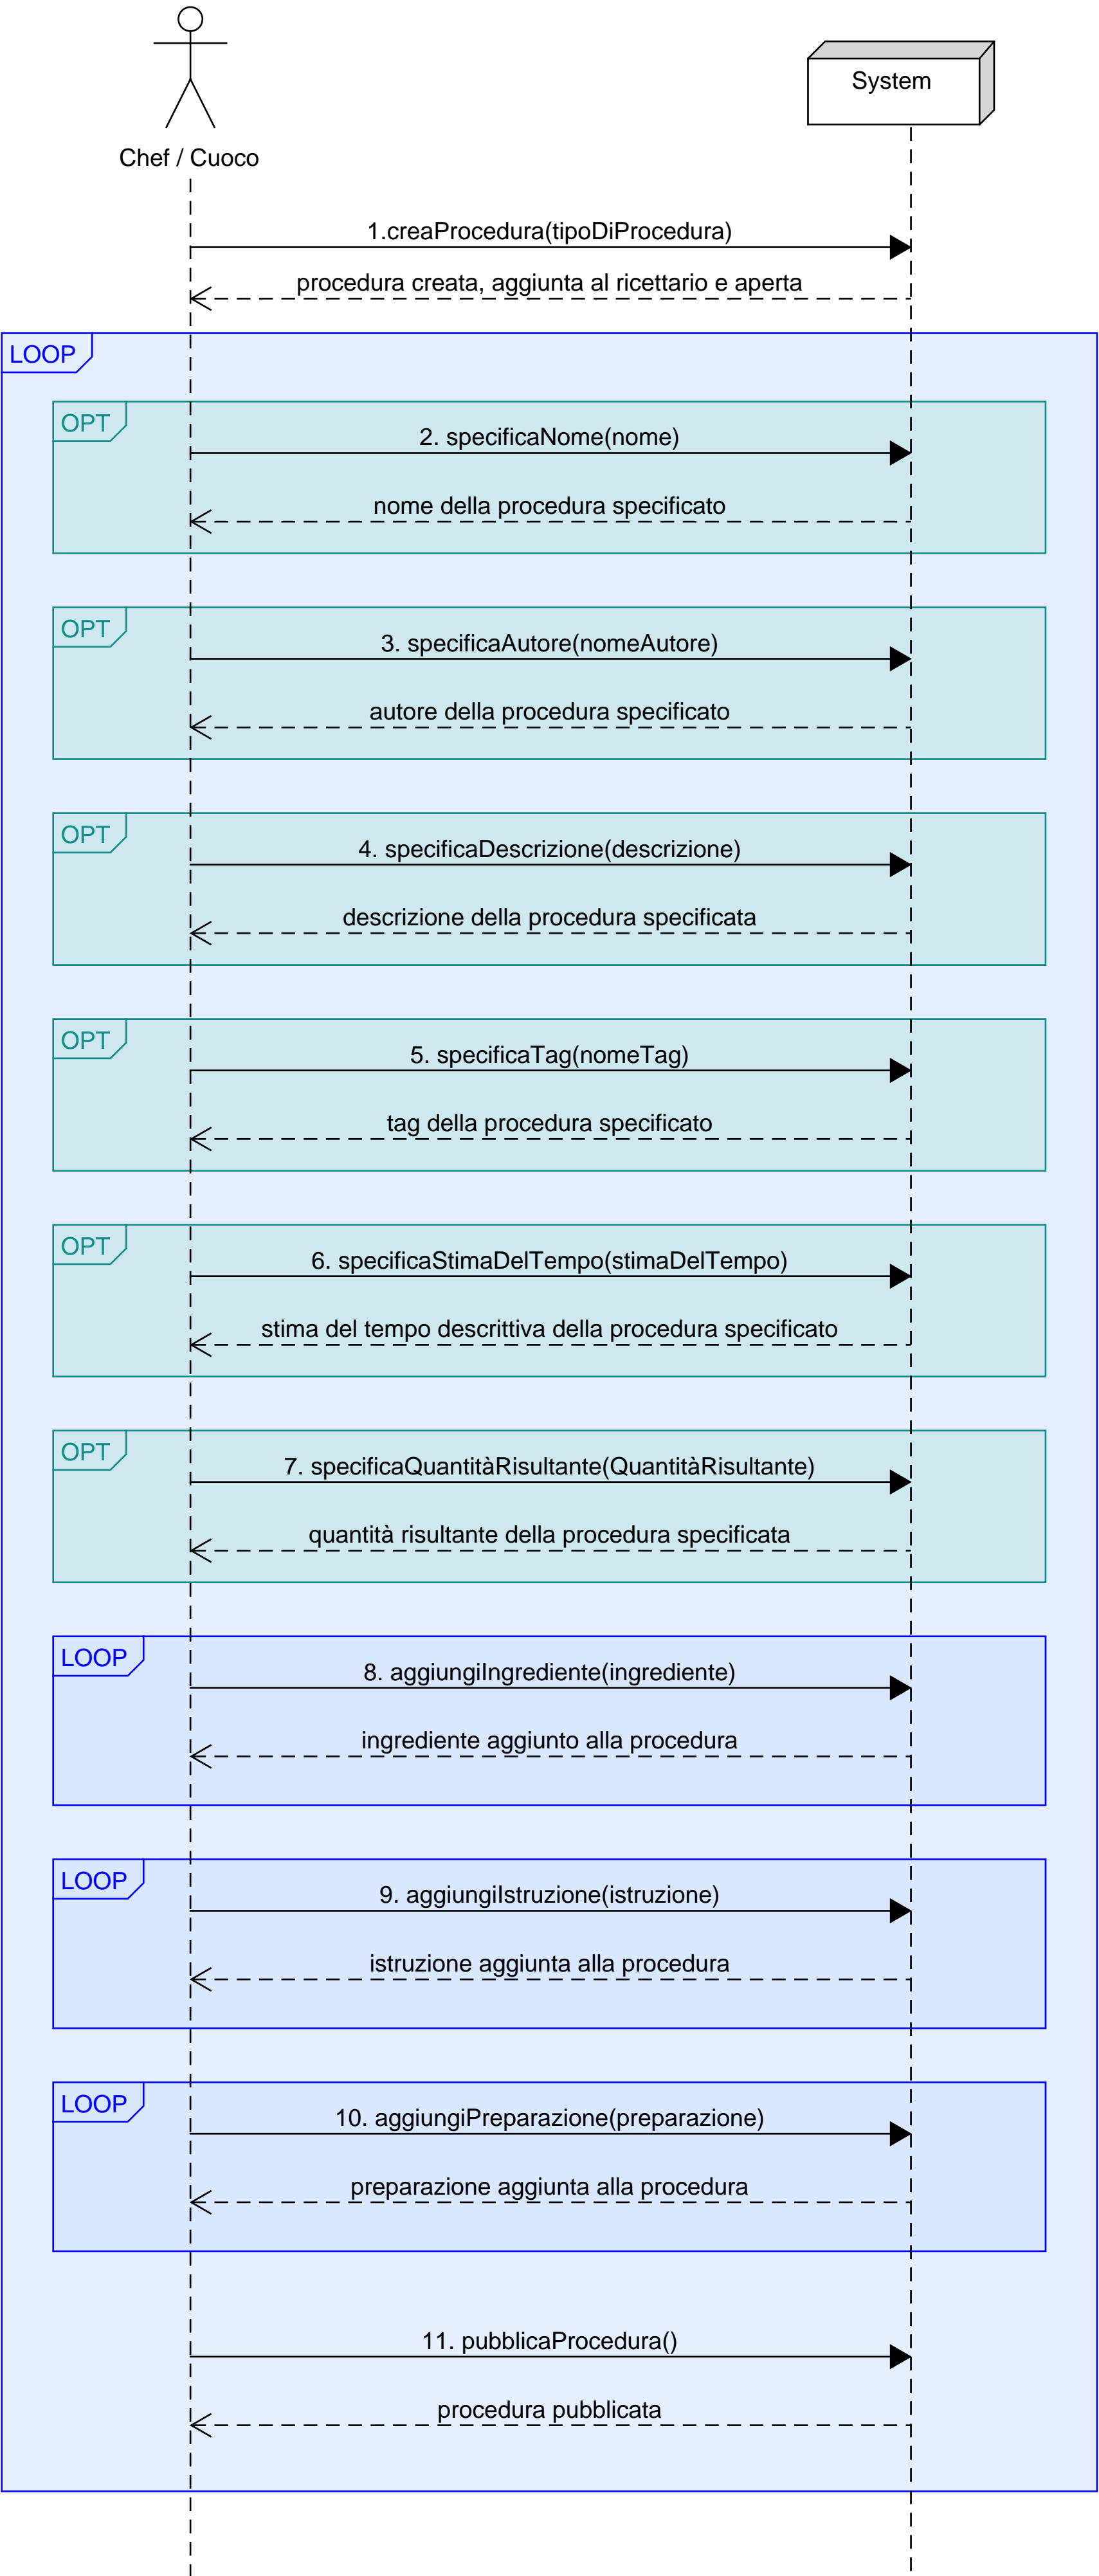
Chef / Cuoco

System

1.creaProcedura(tipoDiProcedura)

procedura creata, aggiunta al ricettario e aperta

LOOP

OPT

2. specificaNome(nome)

nome della procedura specificato

OPT

3. specificaAutore(nomeAutore)

autore della procedura specificato

OPT

4. specificaDescrizione(descrizione)

descrizione della procedura specificata

OPT

5. specificaTag(nomeTag)

tag della procedura specificato

OPT

6. specificaStimaDelTempo(stimaDelTempo)

stima del tempo descrittiva della procedura specificato

OPT

7. specificaQuantitàRisultante(QuantitàRisultante)

quantità risultante della procedura specificata

LOOP

8. aggiungiIngrediente(ingrediente)

ingrediente aggiunto alla procedura

LOOP

9. aggiungiIstruzione(istruzione)

istruzione aggiunta alla procedura

LOOP

10. aggiungiPreparazione(preparazione)

preparazione aggiunta alla procedura

11. pubblicaProcedura()

procedura pubblicata